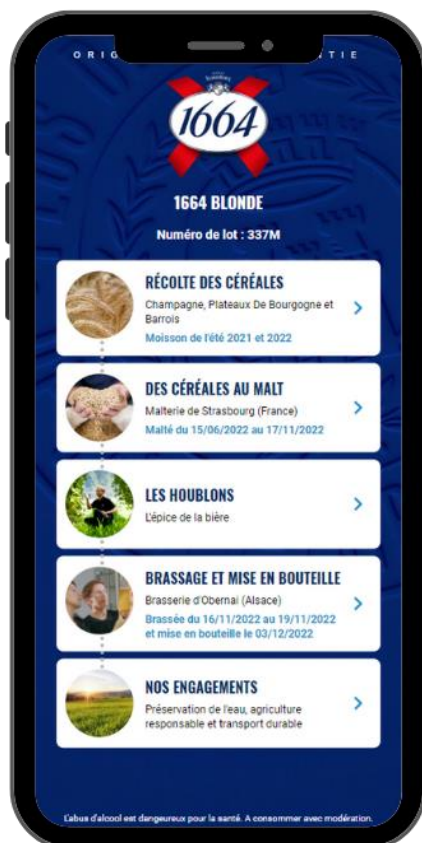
ORIG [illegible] TIE

1664

1664 BLONDE

Numéro de lot : 337M

RÉCOLTE DES CÉRÉALES
Champagne, Plateaux De Bourgogne et Barrois
Moisson de l'été 2021 et 2022

DES CÉRÉALES AU MALT
Malterie de Strasbourg (France)
Malté du 15/06/2022 au 17/11/2022

LES HOUBLONS
L'épice de la bière

BRASSAGE ET MISE EN BOUTEILLE
Brasserie d'Obernai (Alsace)
Brassée du 16/11/2022 au 19/11/2022 et mise en bouteille le 03/12/2022

NOS ENGAGEMENTS
Préservation de l'eau, agriculture responsable et transport durable

L'abus d'alcool est dangereux pour la santé. A consommer avec modération.